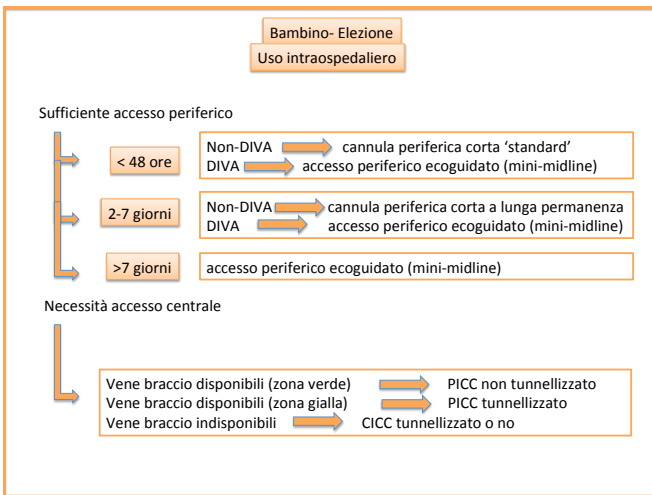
Bambino- Elezione

Uso intraospedaliero

Sufficiente accesso periferico

< 48 ore

Non-DIVA cannula periferica corta ‘standard’
DIVA accesso periferico ecoguidato (mini-midline)

2-7 giorni

Non-DIVA cannula periferica corta a lunga permanenza
DIVA accesso periferico ecoguidato (mini-midline)

>7 giorni

accesso periferico ecoguidato (mini-midline)

Necessità accesso centrale

Vene braccio disponibili (zona verde) PICC non tunnellizzato
Vene braccio disponibili (zona gialla) PICC tunnellizzato
Vene braccio indisponibili CICC tunnellizzato o no